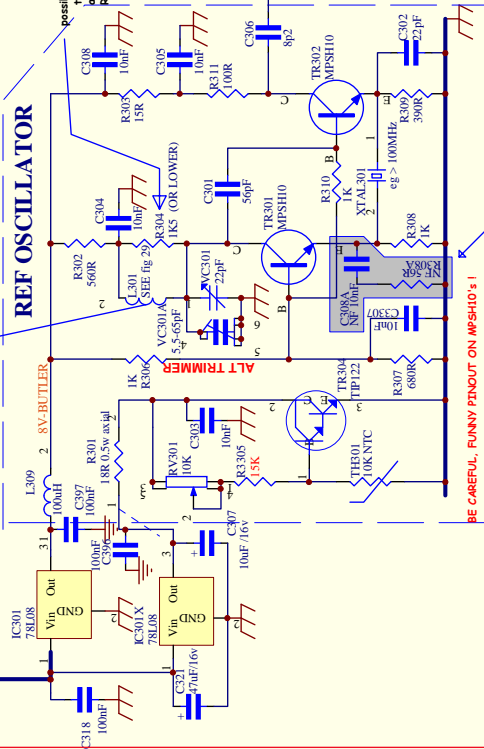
REF OSCILLATOR

C308 10nF
C305 10nF
C306 8p2
TR302 MPSH10
C302 22pF
R303 15R
R311 100R
R309 390R
C
B
E
XTAL301 eg > 100MHz
C304 10nF
R304 1K5 (OR LOWER)
C301 56pF
R310 1K
R302 560R
L301 SEE fig 29
VC301 22pF
TR301 MPSH10
R308 1K
C308A NF 10nF
R308A NF 56R
C3307 10nF
VC301A 5.5-65pF
ALT TRIMMER
R306 1K
TR304 TIP122
R307 680R
8V-BUTLER
R301 18R 0.5w axial
RV301 10K
C303 10nF
R3305 15K
TH301 10K NTC
L309 100uH
C397 100nF
C396 100nF
C307 10uF /16v
IC301 78L08
IC301X 78L08
C321 47uF/16v
C318 100nF
Vin Out GND
BE CAREFUL, FUNNY PINOUT ON MPSH10's !
possi